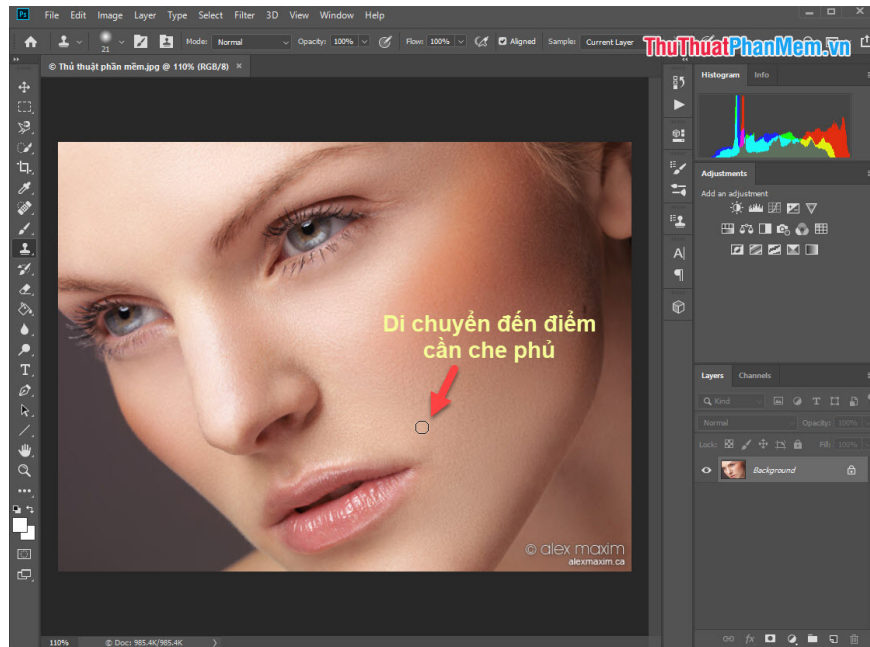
Ps File Edit Image Layer Type Select Filter 3D View Window Help

21 Mode: Normal Opacity: 100% Flow: 100% Aligned Sample: Current Layer

ThuThuatPhanMem.vn

© Thủ thuật phần mềm.jpg @ 110% (RGB/8) ×

Di chuyển đến điểm cần che phủ

© alex maxim
alexmaxim.ca

Histogram Info

Adjustments
Add an adjustment

Layers Channels
Kind
Normal Opacity: 100%
Lock: Fill: 100%
Background

110% Doc: 985.4K/985.4K